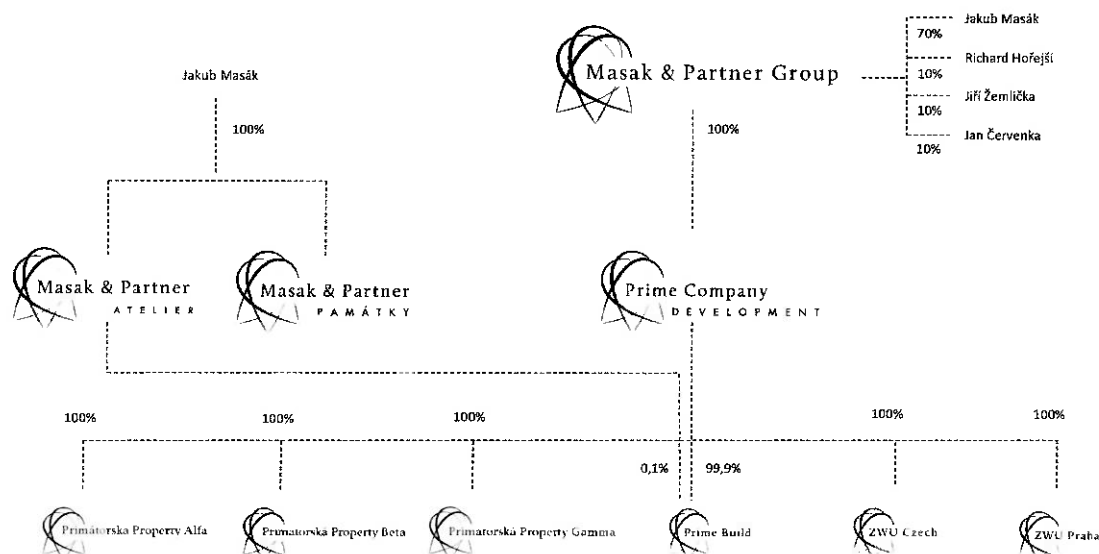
Masak & Partner Group

Jakub Masák
70%
Richard Hořejší
10%
Jiří Žemlička
10%
Jan Červenka
10%

Jakub Masák

100%

100%

Masak & Partner ATELIER

Masak & Partner PAMÁTKY

Prime Company DEVELOPMENT

100%

100%

100%

100%

100%

0,1%

99,9%

Primatorska Property Alfa

Primatorska Property Beta

Primatorska Property Gamma

Prime Build

ZWU Czech

ZWU Praha